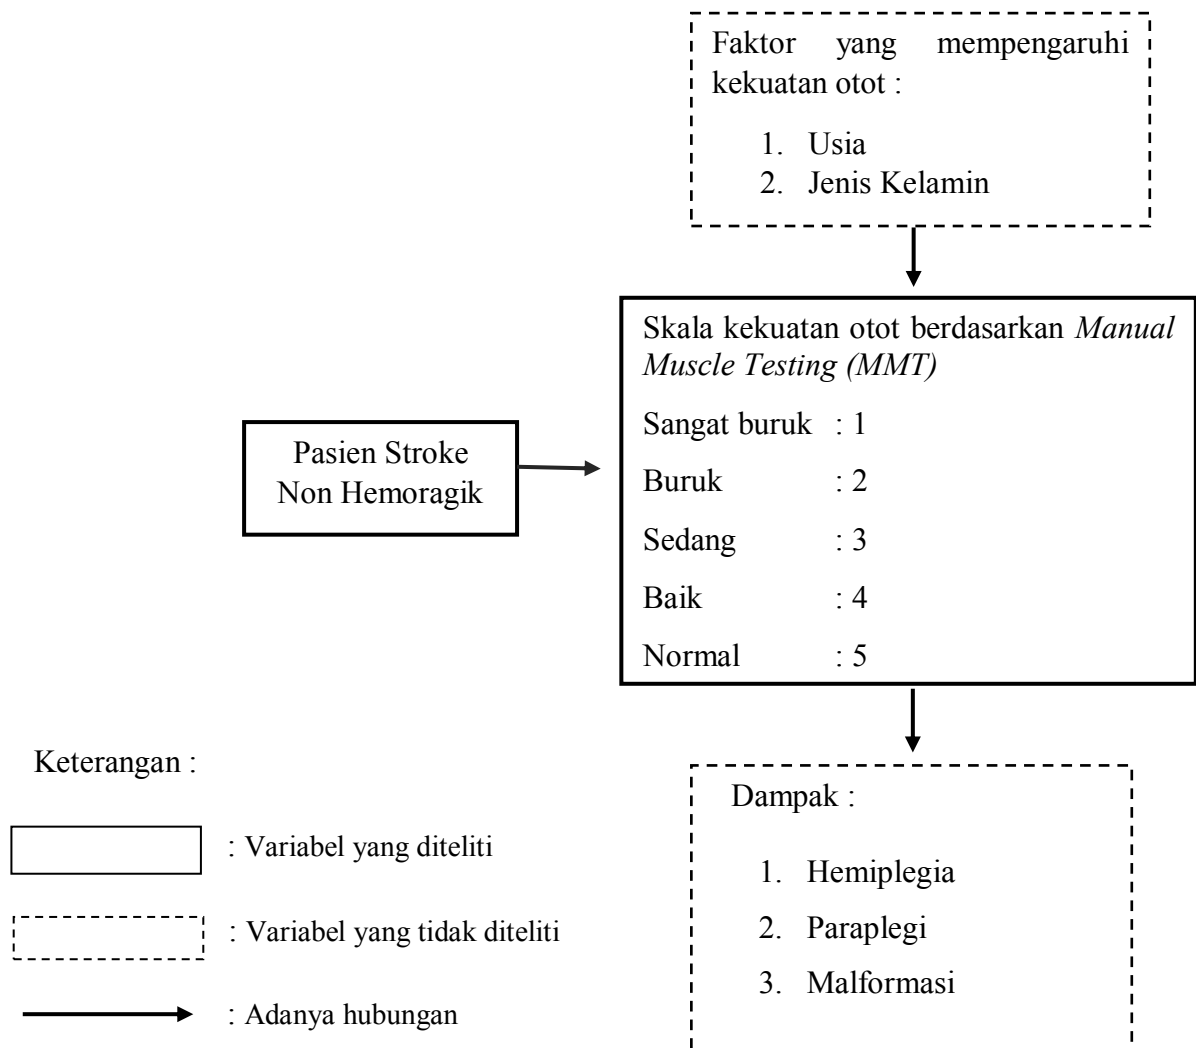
Faktor yang mempengaruhi kekuatan otot :

1. Usia
2. Jenis Kelamin

Skala kekuatan otot berdasarkan *Manual Muscle Testing (MMT)*

Sangat buruk : 1

Buruk : 2

Sedang : 3

Baik : 4

Normal : 5

Pasien Stroke Non Hemoragik

Keterangan :

: Variabel yang diteliti

: Variabel yang tidak diteliti

: Adanya hubungan

Dampak :

1. Hemiplegia
2. Paraplegi
3. Malformasi